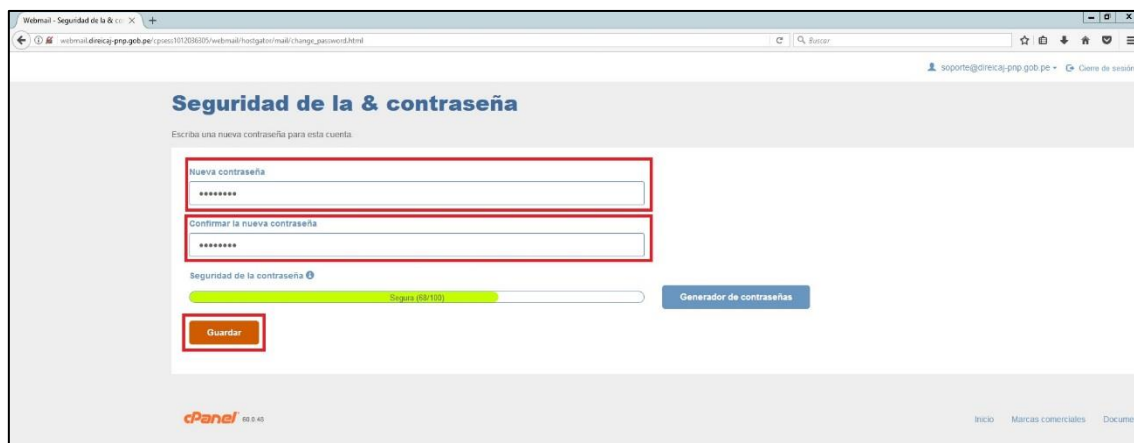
Webmail - Seguridad de la & co ×

webmail.direicaj-pnp.gob.pe/cpsess1012036305/webmail/hostgator/mail/change_password.html

Buscar

soporte@direicaj-pnp.gob.pe ▾ Cierre de sesión

Seguridad de la & contraseña

Escriba una nueva contraseña para esta cuenta.

Nueva contraseña

•••••••••

Confirmar la nueva contraseña

•••••••••

Seguridad de la contraseña

Segura (68/100)

Generador de contraseñas

Guardar

cPanel 60.0.45

Inicio Marcas comerciales Docume